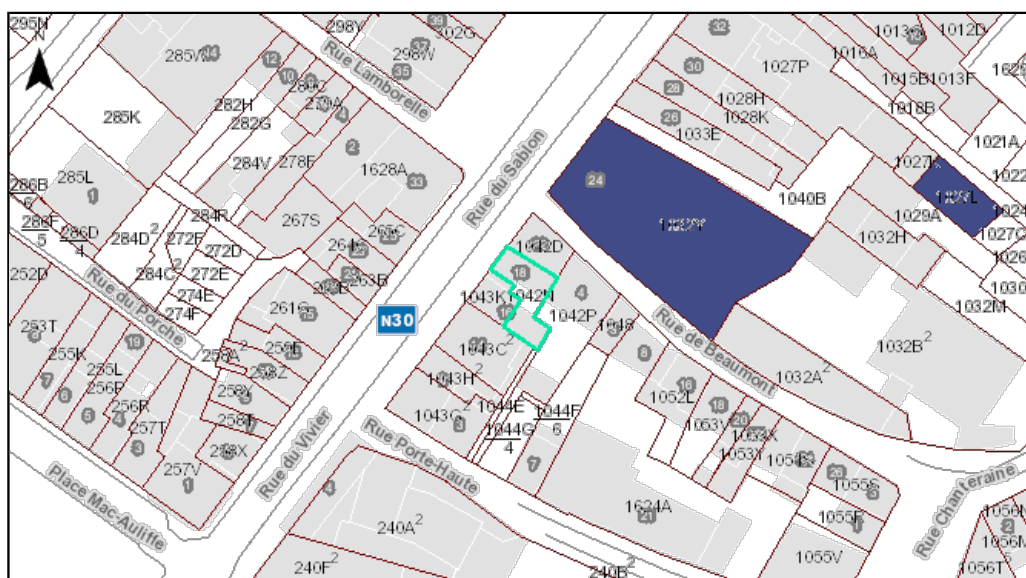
N
295N
298Y
39
302G
32
1013
1012D
285V
12
Rue Lamborelle
298W
35
1016A
1027P
1026
10
290
291A
30
1015B
1013F
285K
282H
282G
28
1028H
1028K
1018B
26
1033E
1021A
2
1628A
Rue du Sabion
1022
284V
278F
33
1027K
24
286B
6
285L
1
1040B
1027L
1024
286F
5
286D
4
284D$^2$
284F
272F
272D
267S
1029A
1027C
264
265C
1042D
1032H
1026
252D
284C
272E
18
1030
Rue du Forche
274E
263B
1043K
1042N
4
274F
261G
15
1042P
1032M
253T
N30
1043C$^2$
Rue de Beaumont
1032B$^2$
19
258A$^2$
255E
255K
255L
258Z
1043H$^2$
6
1032A$^2$
7
256P
258Y
1052L
6
5
256R
Rue du Vivier
257T
258T
1043G$^2$
1044E
1044F
6
18
1053Y
20
1053X
3
1044G
4
Rue Porte-Haute
1053T
1054B
23
1055S
258X
7
Rue Chanteraine
257V
1
Place Mac-Auliffe
1624A
1055F
1056M
1056
240A$^2$
1055V
1056T
240F$^2$
240B